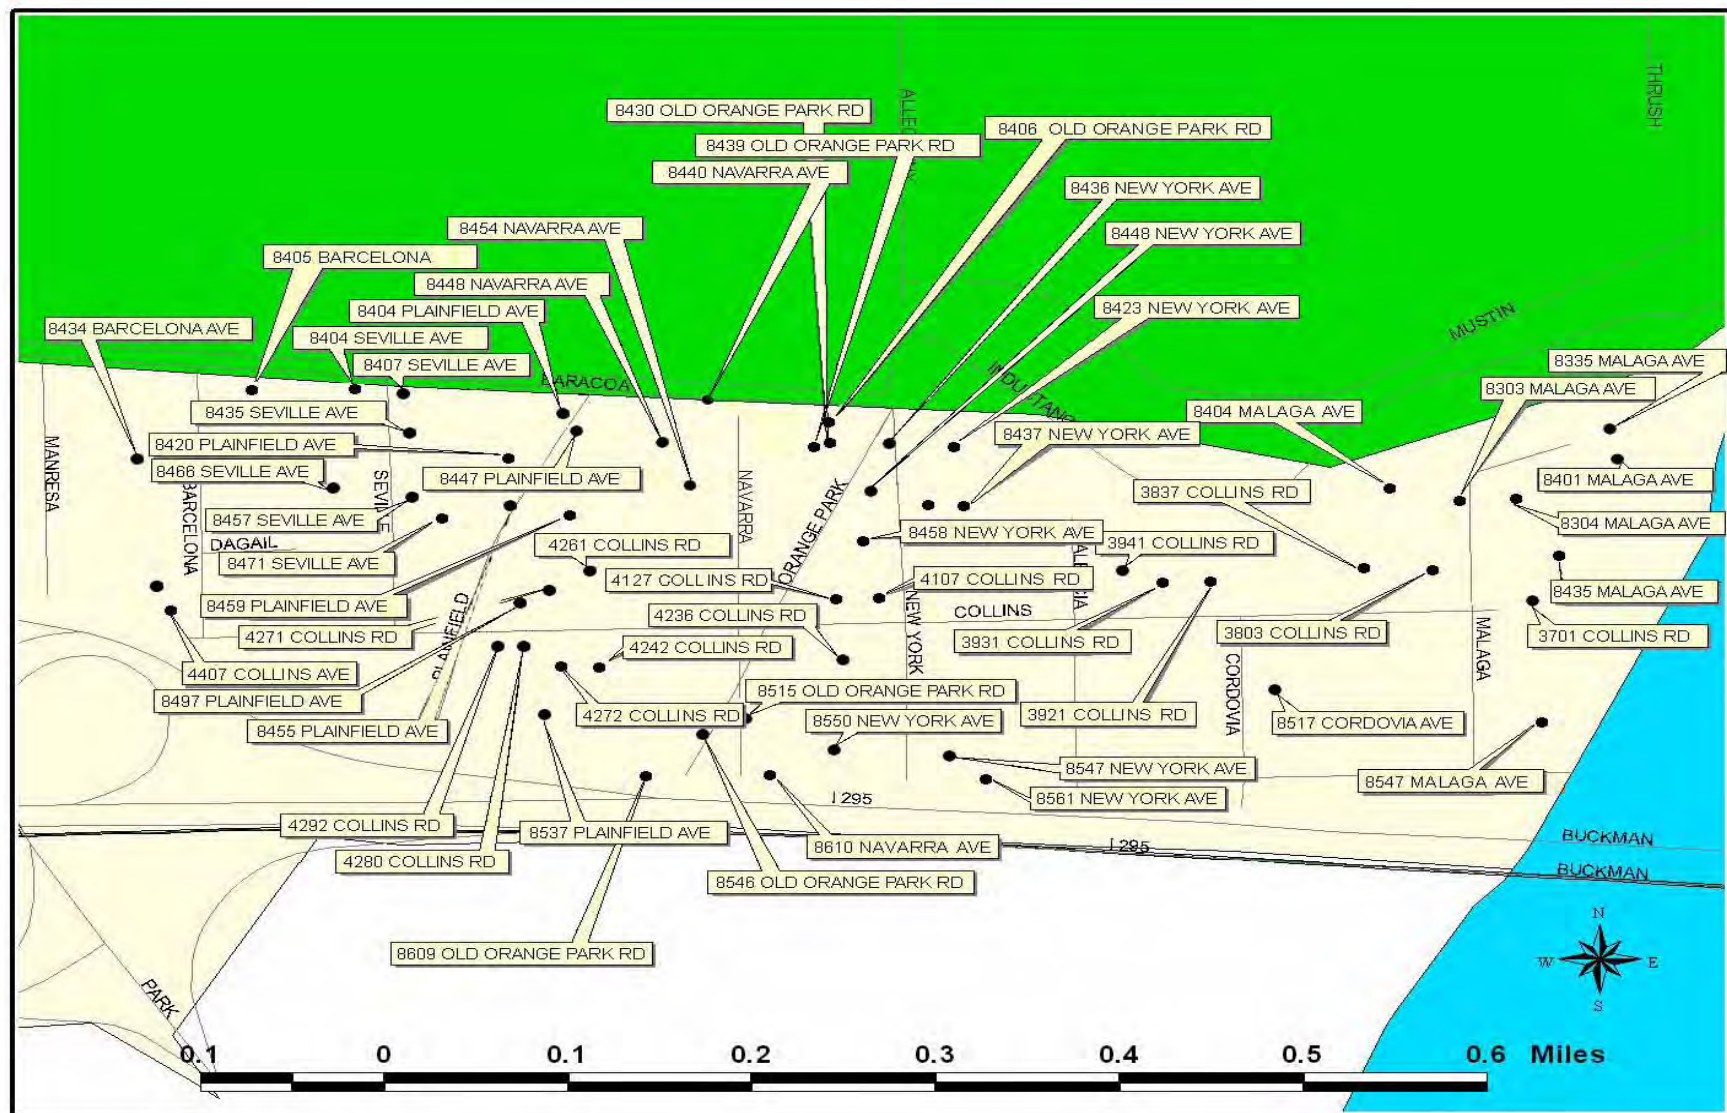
8430 OLD ORANGE PARK RD
8439 OLD ORANGE PARK RD
8406 OLD ORANGE PARK RD
8440 NAVARRA AVE
8436 NEW YORK AVE
8448 NEW YORK AVE
8454 NAVARRA AVE
8405 BARCELONA
8448 NAVARRA AVE
8404 PLAINFIELD AVE
8423 NEW YORK AVE
8434 BARCELONA AVE
8404 SEVILLE AVE
8407 SEVILLE AVE
8335 MALAGA AVE
8303 MALAGA AVE
8404 MALAGA AVE
8435 SEVILLE AVE
8437 NEW YORK AVE
8420 PLAINFIELD AVE
8466 SEVILLE AVE
8447 PLAINFIELD AVE
8401 MALAGA AVE
3837 COLLINS RD
8304 MALAGA AVE
8457 SEVILLE AVE
8458 NEW YORK AVE
4261 COLLINS RD
3941 COLLINS RD
8471 SEVILLE AVE
4127 COLLINS RD
4107 COLLINS RD
8435 MALAGA AVE
8459 PLAINFIELD AVE
4236 COLLINS RD
4271 COLLINS RD
3931 COLLINS RD
3803 COLLINS RD
3701 COLLINS RD
4242 COLLINS RD
4407 COLLINS AVE
8515 OLD ORANGE PARK RD
8497 PLAINFIELD AVE
4272 COLLINS RD
8550 NEW YORK AVE
3921 COLLINS RD
8517 CORDOVIA AVE
8455 PLAINFIELD AVE
8547 NEW YORK AVE
8547 MALAGA AVE
8561 NEW YORK AVE
4292 COLLINS RD
8537 PLAINFIELD AVE
8610 NAVARRA AVE
4280 COLLINS RD
8546 OLD ORANGE PARK RD
8609 OLD ORANGE PARK RD
THRUSH
MUSTIN
ALLEG
BARACOA
INDUSTANO
MANRESA
BARCELONA
SEVILLE
DAGAIL
PLAINFIELD
NAVARRA
ORANGE PARK
NEW YORK
COLLINS
CORDOVIA
MALAGA
I 295
I 295
BUCKMAN
BUCKMAN
PARK
N
W
E
S
0.1 0 0.1 0.2 0.3 0.4 0.5 0.6 Miles